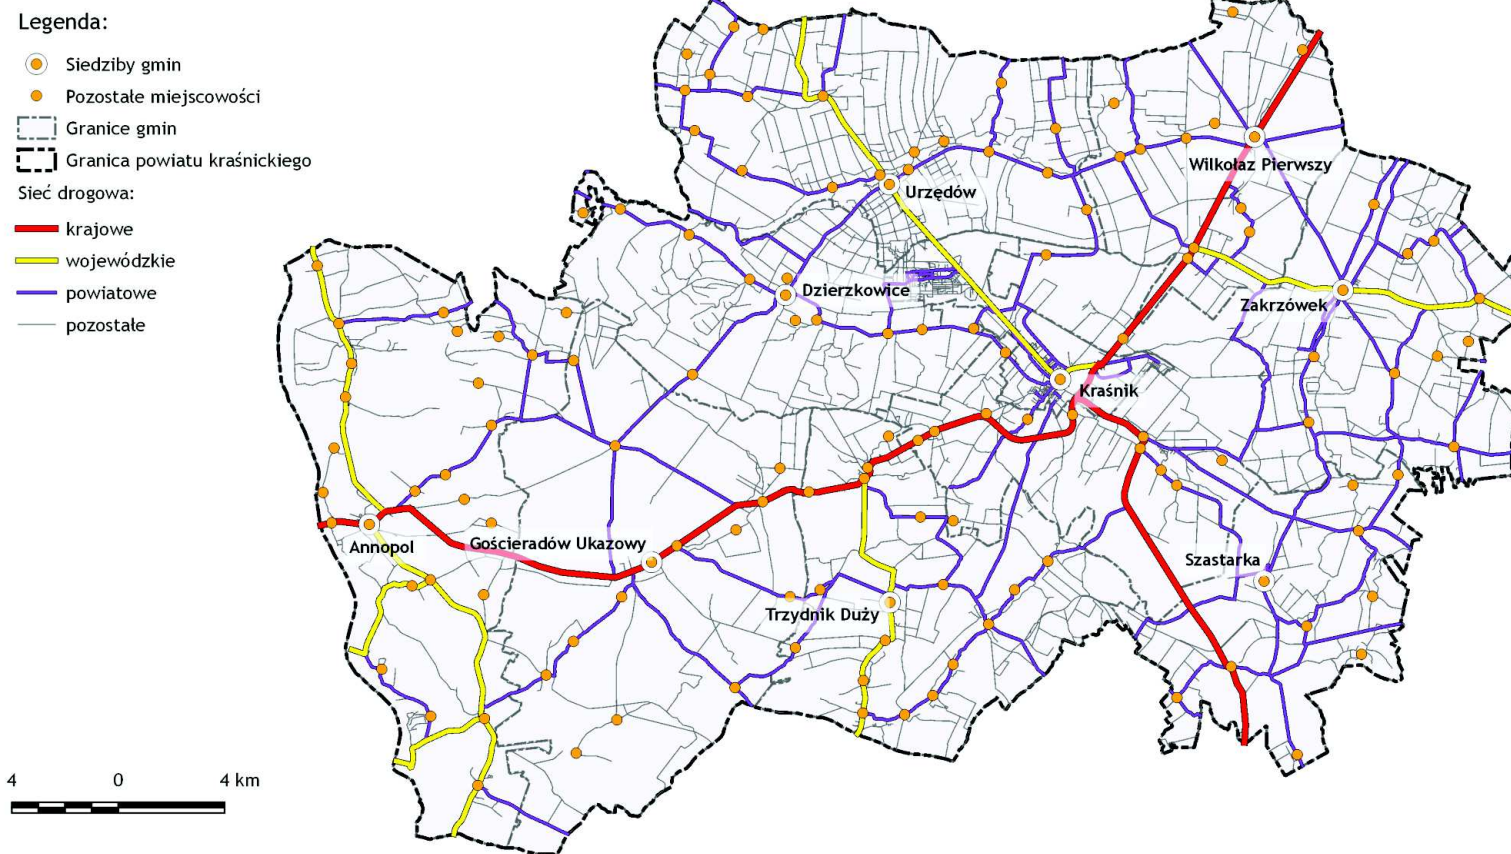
Legenda:

Siedziby gmin
Pozostałe miejscowości
Granice gmin
Granica powiatu kraśnickiego

Sieć drogowa:
krajowe
wojewódzkie
powiatowe
pozostałe

Urzędów
Wilkołaz Pierwszy
Dzierzkowice
Zakrzówek
Kraśnik
Annopol
Gościeradów Ukazowy
Szastarka
Trzydnik Duży

4 0 4 km